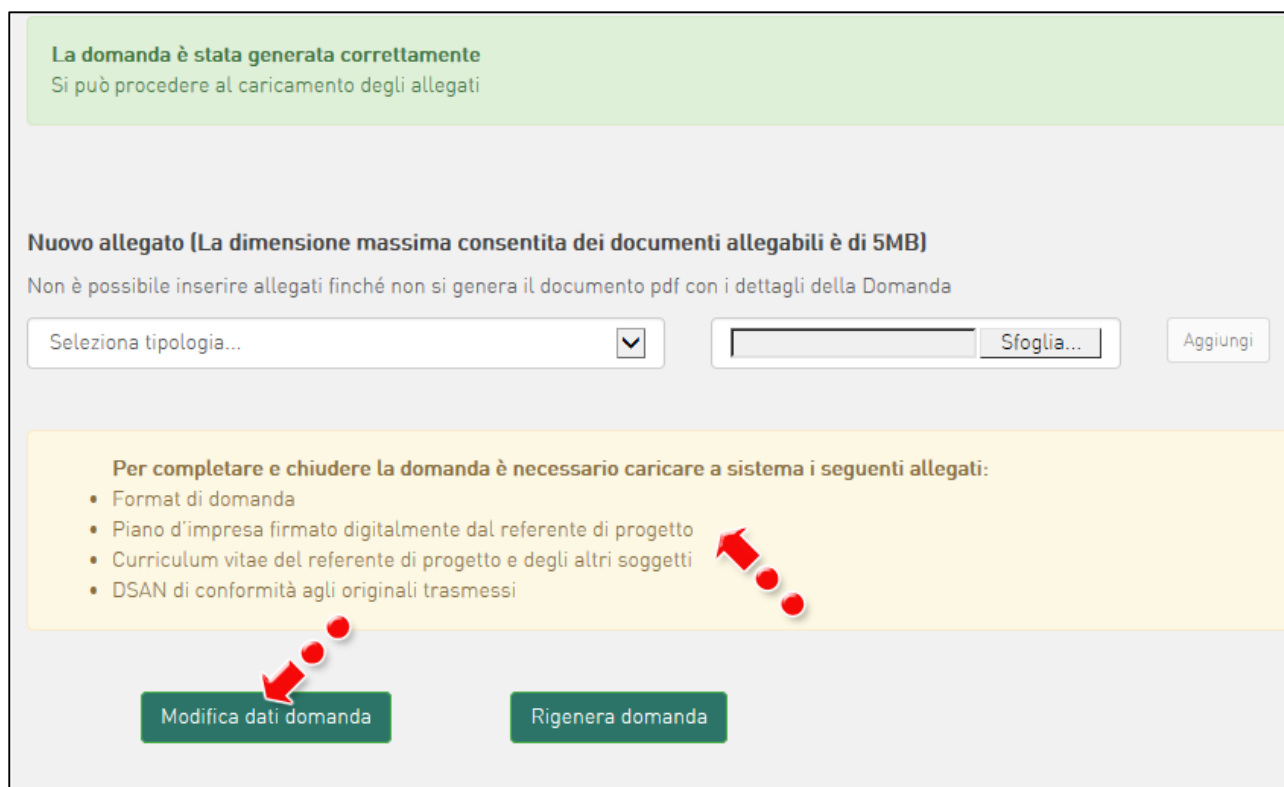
La domanda è stata generata correttamente
Si può procedere al caricamento degli allegati

Nuovo allegato (La dimensione massima consentita dei documenti allegabili è di 5MB)

Non è possibile inserire allegati finché non si genera il documento pdf con i dettagli della Domanda

Seleziona tipologia...

Sfoglia...

Aggiungi

Per completare e chiudere la domanda è necessario caricare a sistema i seguenti allegati:

- Format di domanda
- Piano d'impresa firmato digitalmente dal referente di progetto
- Curriculum vitae del referente di progetto e degli altri soggetti
- DSAN di conformità agli originali trasmessi

Modifica dati domanda

Rigenera domanda